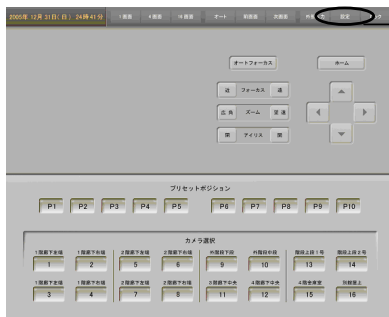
2005年 12月 31日 (日) 24時41分

1画面 4画面 16画面 オート 前画面 次画面 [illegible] 設定 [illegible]

オートフォーカス

ホーム

近 フォーカス 遠

広角 ズーム 望遠

開 アイリス 閉

プリセットポジション

P1 P2 P3 P4 P5 P6 P7 P8 P9 P10

カメラ選択

1階廊下左端 1
1階廊下右端 2
2階廊下左端 5
2階廊下右端 6
外部廊下西 9
外階段中段 10
階段上段1号 13
階段上段2号 14

1階廊下左端 3
1階廊下右端 4
2階廊下左端 7
2階廊下右端 8
3階廊下中央 11
4階廊下中央 12
4階全体図 15
玄関前 16